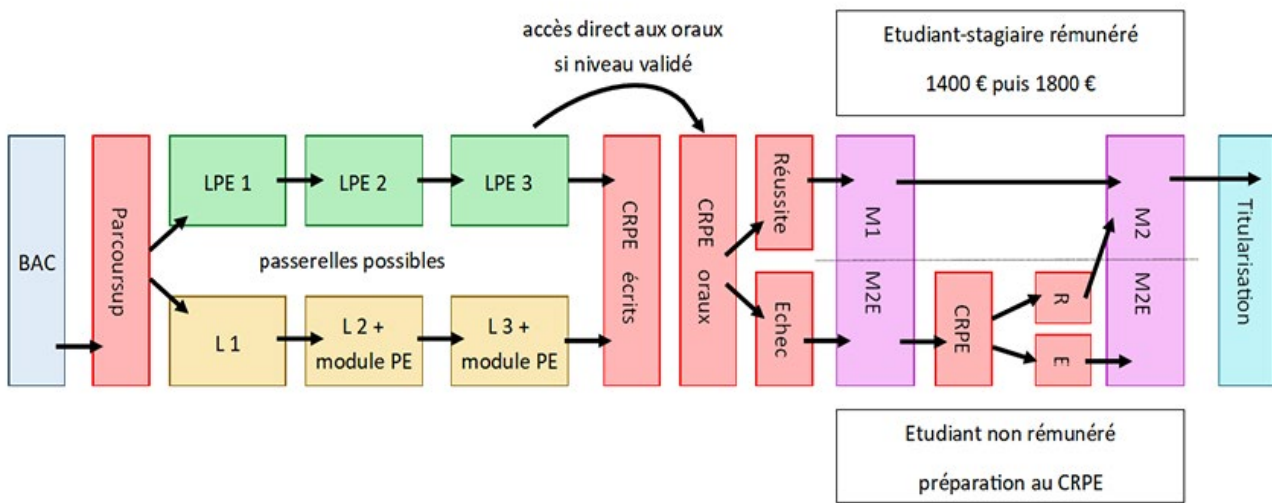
accès direct aux oraux si niveau validé

Etudiant-stagiaire rémunéré

1400 € puis 1800 €

BAC

Parcoursup

LPE 1

LPE 2

LPE 3

passerelles possibles

L 1

L 2 + module PE

L 3 + module PE

CRPE écrits

CRPE oraux

Réussite

Echec

M1

M2E

CRPE

R

E

M2

M2E

Titularisation

Etudiant non rémunéré

préparation au CRPE